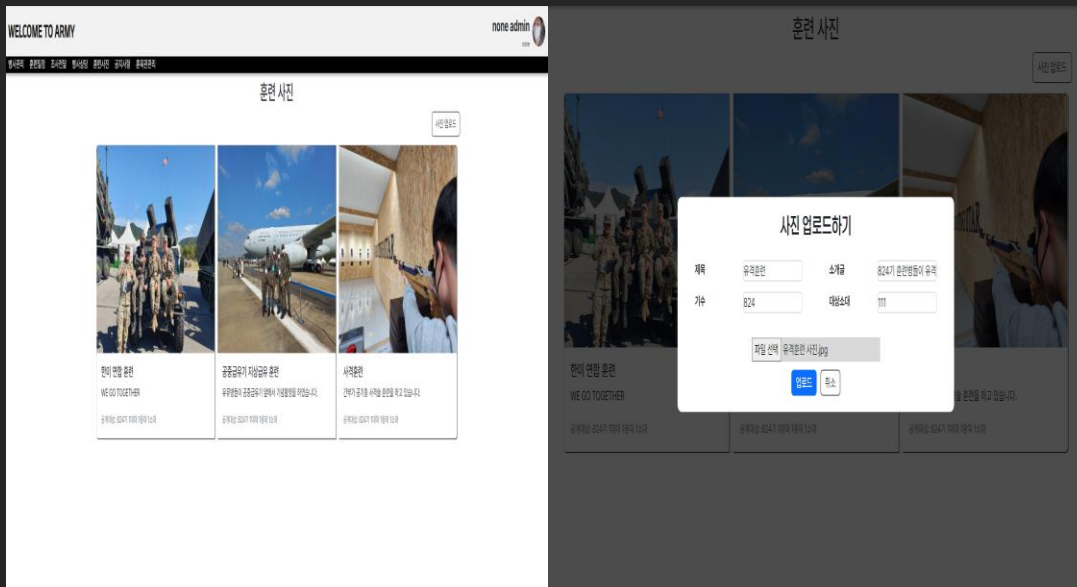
WELCOME TO ARMY

none admin

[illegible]

행사관리 훈련일정 조사현황 행사일정 훈련사진 공지사항 훈육관관리

훈련 사진

사진 업로드

한미 연합 훈련

WE GO TOGETHER

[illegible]

공중급유기 지상급유 훈련

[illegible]

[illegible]

사격훈련

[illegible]

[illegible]

훈련 사진

사진 업로드

사진 업로드하기

제목 유격훈련

소개글 824기 훈련병들이 유격

기수 824

대상소대 111

파일 선택 유격훈련 사진.jpg

업로드 취소

한미 연합 훈련

WE GO TOGETHER

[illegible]

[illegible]

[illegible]

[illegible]